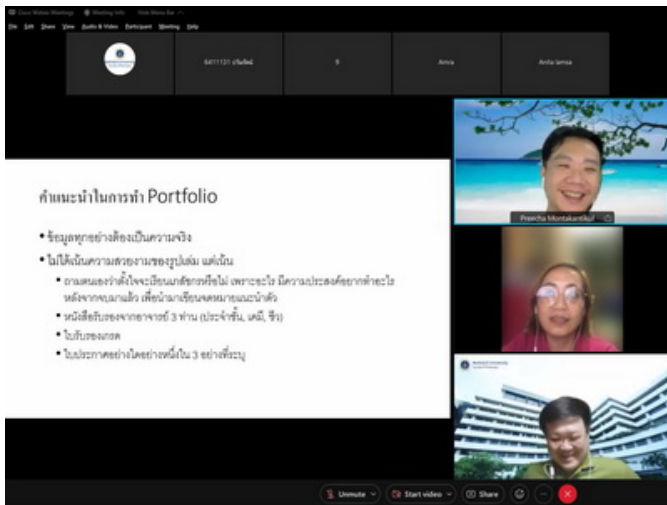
Cisco Webex Meetings  Meeting Info  Hide Menu Bar

File  Edit  Share  View  Audio & Video  Participant  Meeting  Help

6411131 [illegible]

S

Amra

Anita lamsa

Preecha Montakantikul

คำแนะนำในการทำ Portfolio

• ข้อมูลทุกอย่างต้องเป็นความจริง

• ไม่ได้เน้นความสวยงามของรูปเล่ม แต่เน้น

• ถามตนเองว่าตั้งใจจะเรียนเภสัชกรรมหรือไม่ เพราะอะไร มีความประสงค์อยากทำอะไร หลังจากจบเภสัชแล้ว เพื่อนำมาเขียนจดหมายแนะนำตัว

• หนังสือรับรองจากอาจารย์ 3 ท่าน (ประจำชั้น, เคมี, ชีว)

• ใบรับรองเกรด

• ใบประกาศอย่างใดอย่างหนึ่งใน 3 อย่างที่ระบุ

Unmute  Start video  Share